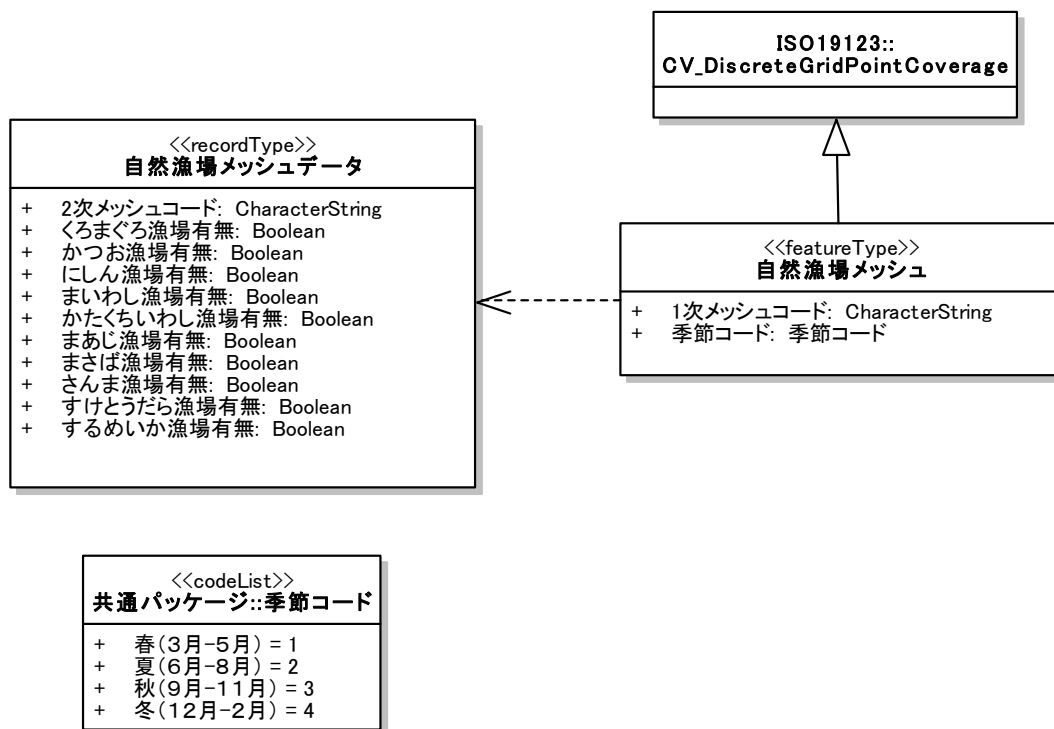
ISO19123::
CV_DiscreteGridPointCoverage

<<recordType>>
自然漁場メッシュデータ

+ 2次メッシュコード: CharacterString
+ くろまぐろ漁場有無: Boolean
+ かつお漁場有無: Boolean
+ にしん漁場有無: Boolean
+ まいわし漁場有無: Boolean
+ かたくちいわし漁場有無: Boolean
+ まあじ漁場有無: Boolean
+ まさば漁場有無: Boolean
+ さんま漁場有無: Boolean
+ すけとうだら漁場有無: Boolean
+ するめいか漁場有無: Boolean

<<featureType>>
自然漁場メッシュ

+ 1次メッシュコード: CharacterString
+ 季節コード: 季節コード

<<codeList>>
共通パッケージ::季節コード

+ 春(3月-5月) = 1
+ 夏(6月-8月) = 2
+ 秋(9月-11月) = 3
+ 冬(12月-2月) = 4